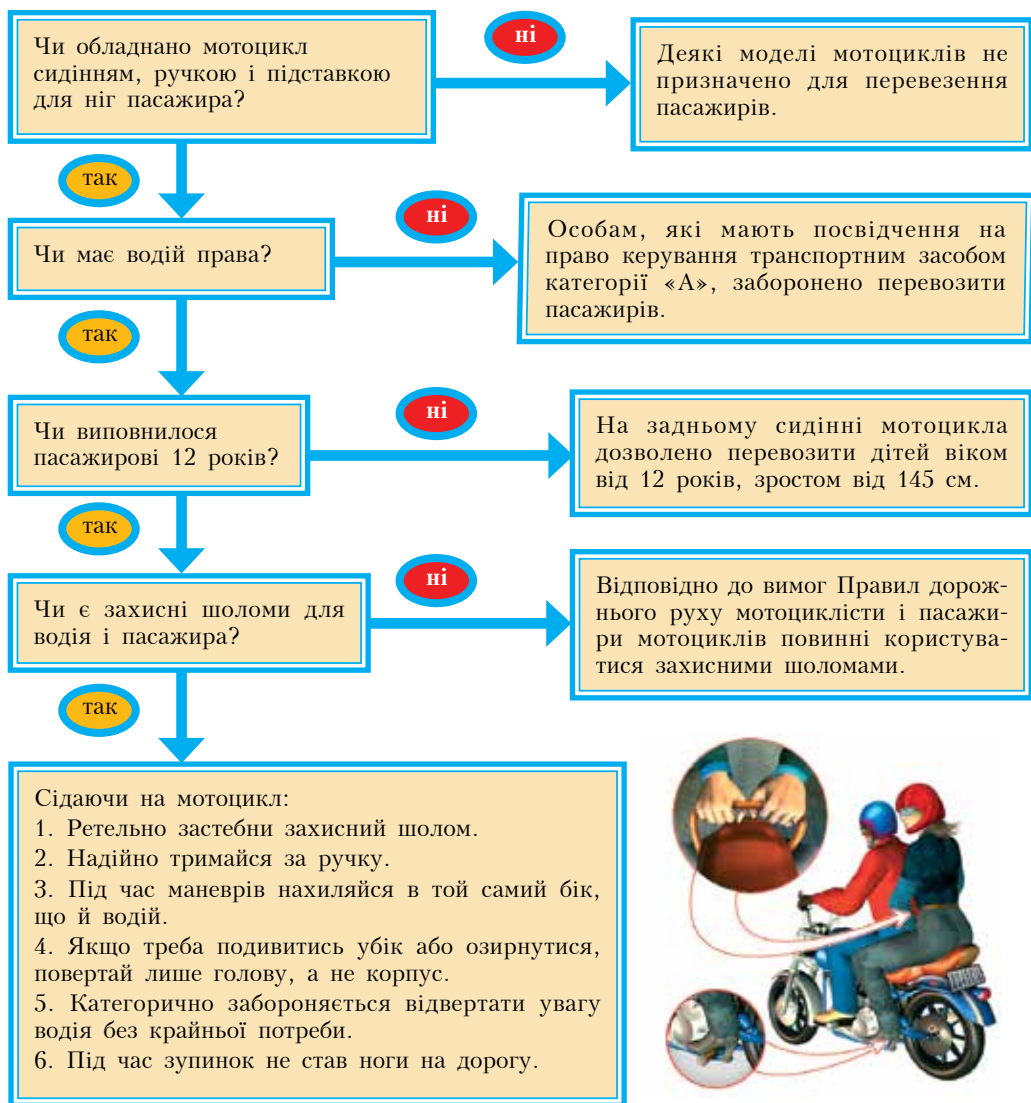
Чи обладнано мотоцикл сидінням, ручкою і підставкою для ніг пасажира?

ні

Деякі моделі мотоциклів не призначено для перевезення пасажирів.

так

Чи має водій права?

ні

Особам, які мають посвідчення на право керування транспортним засобом категорії «А», заборонено перевозити пасажирів.

так

Чи виповнилося пасажирові 12 років?

ні

На задньому сидінні мотоцикла дозволено перевозити дітей віком від 12 років, зростом від 145 см.

так

Чи є захисні шоломи для водія і пасажира?

ні

Відповідно до вимог Правил дорожнього руху мотоциклісти і пасажири мотоциклів повинні користуватися захисними шоломами.

так

Сідаючи на мотоцикл:
1. Ретельно застебни захисний шолом.
2. Надійно тримайся за ручку.
3. Під час маневрів нахиляйся в той самий бік, що й водій.
4. Якщо треба подивитись убік або озирнутися, повертай лише голову, а не корпус.
5. Категорично забороняється відвертати увагу водія без крайньої потреби.
6. Під час зупинок не став ноги на дорогу.